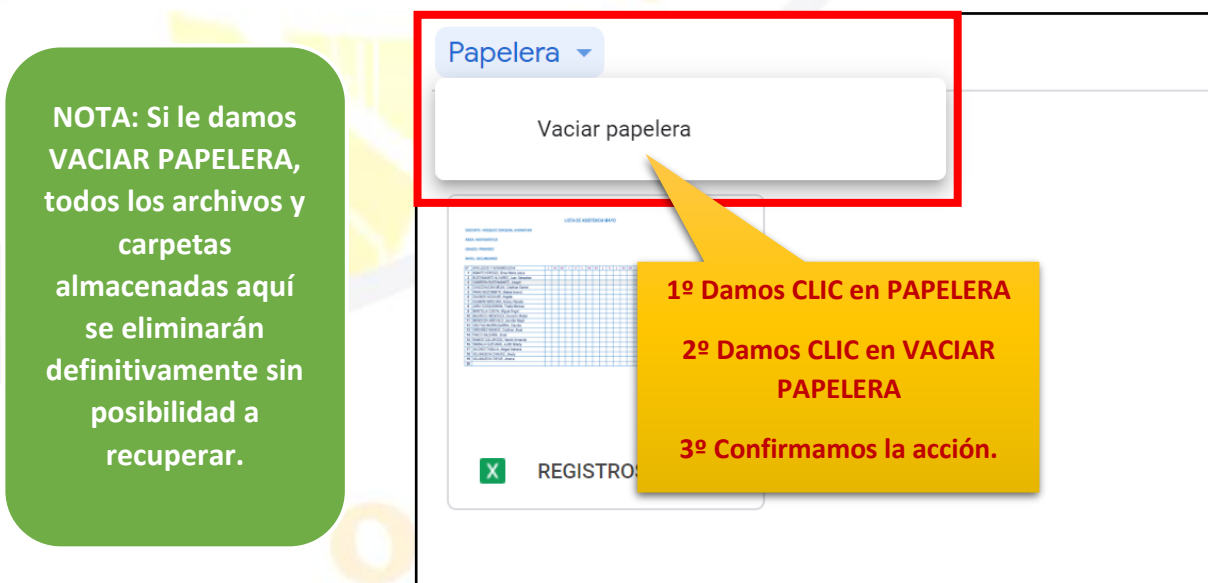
NOTA: Si le damos VACIAR PAPELERA, todos los archivos y carpetas almacenadas aquí se eliminarán definitivamente sin posibilidad a recuperar.

Papelera

Vaciar papelera

LISTA DE ASISTENCIA MAYO

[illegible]

REGISTROS

1º Damos CLIC en PAPELERA

2º Damos CLIC en VACIAR PAPELERA

3º Confirmamos la acción.